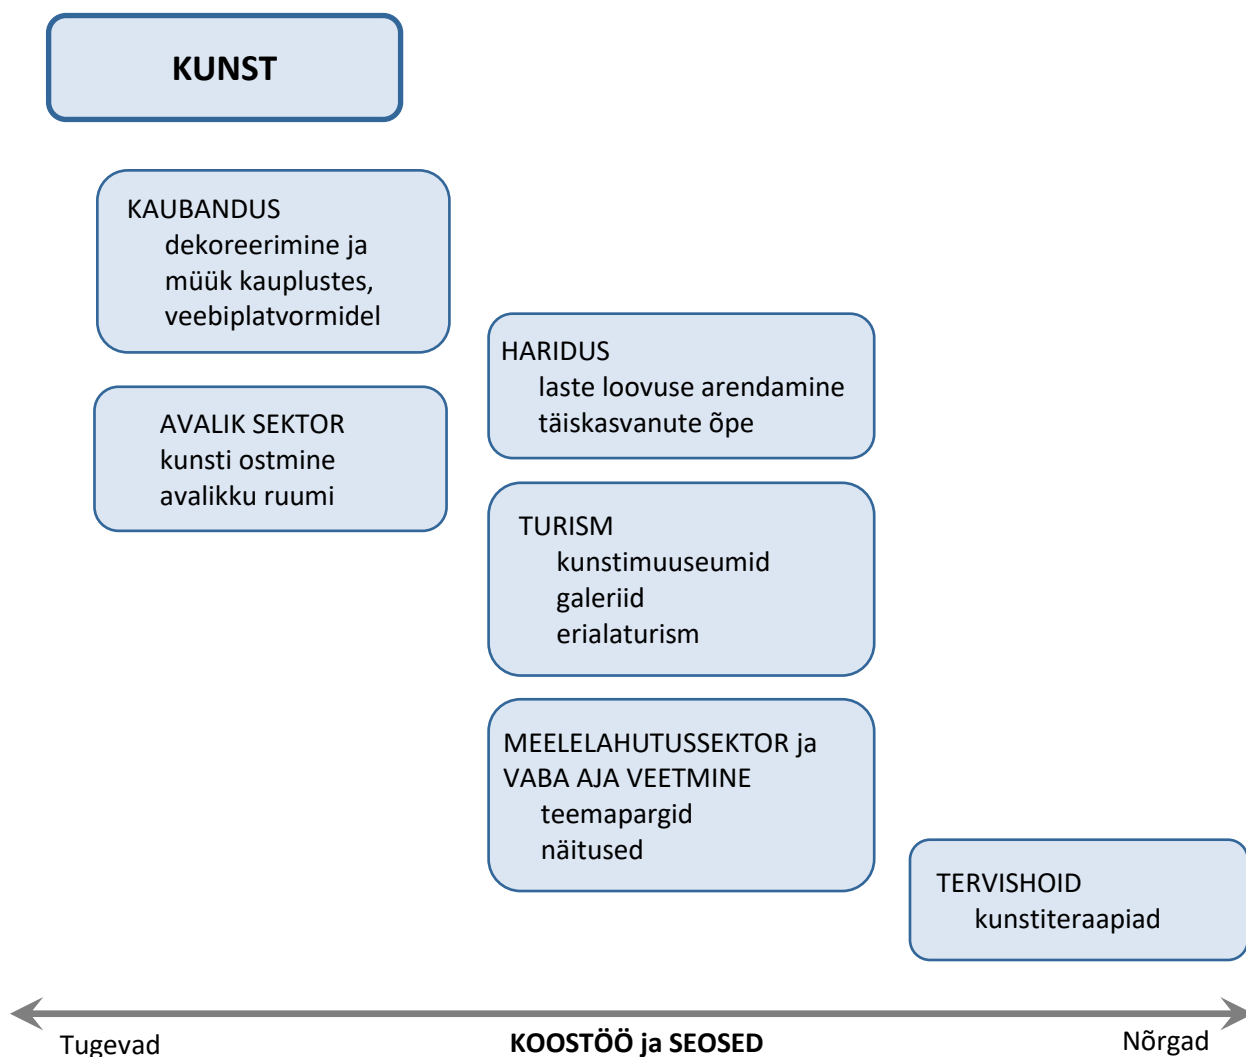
KUNST

KAUBANDUS
dekoreerimine ja müük kauplustes, veebiplatvormidel

AVALIK SEKTOR
kunsti ostmine avalikku ruumi

HARIDUS
laste loovuse arendamine
täiskasvanute õpe

TURISM
kunstimuuseumid
galeriid
erialaturism

MEELELAHUTUSSEKTOR ja VABA AJA VEETMINE
teemapargid
näitused

TERVISHOID
kunstiteraapiad

Tugevad
KOOSTÖÖ ja SEOSED
Nõrgad